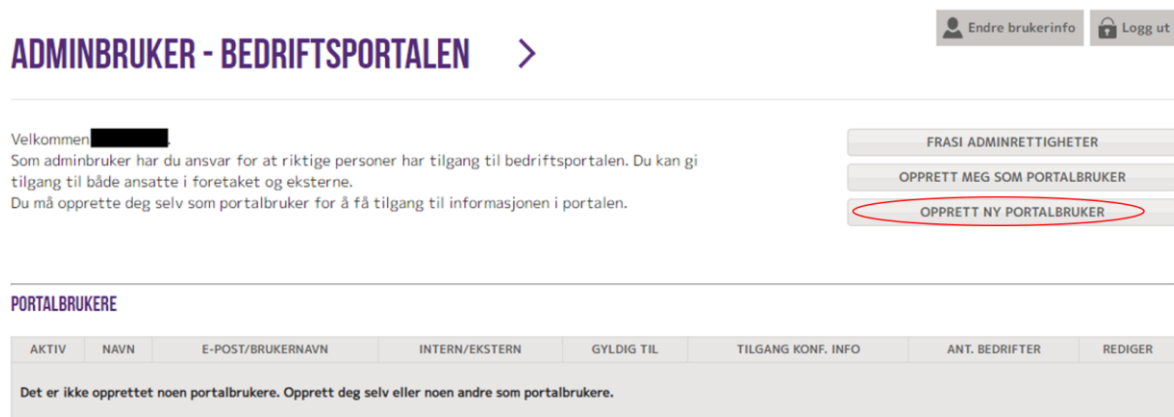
Endre brukerinfo Logg ut

ADMINBRUKER - BEDRIFTSPORTALEN >

Velkommen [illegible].
Som adminbruker har du ansvar for at riktige personer har tilgang til bedriftsportalen. Du kan gi tilgang til både ansatte i foretaket og eksterne.
Du må opprette deg selv som portalbruker for å få tilgang til informasjonen i portalen.

FRASI ADMINRETTIGHETER
OPPRETT MEG SOM PORTALBRUKER
OPPRETT NY PORTALBRUKER

PORTALBRUKERE

| AKTIV | NAVN | E-POST/BRUKERNAVN | INTERN/EKSTERN | GYLDIG TIL | TILGANG KONF. INFO | ANT. BEDRIFTER | REDIGER |
|---|---|---|---|---|---|---|---|
| Det er ikke opprettet noen portalbrukere. Opprett deg selv eller noen andre som portalbrukere. | | | | | | | |